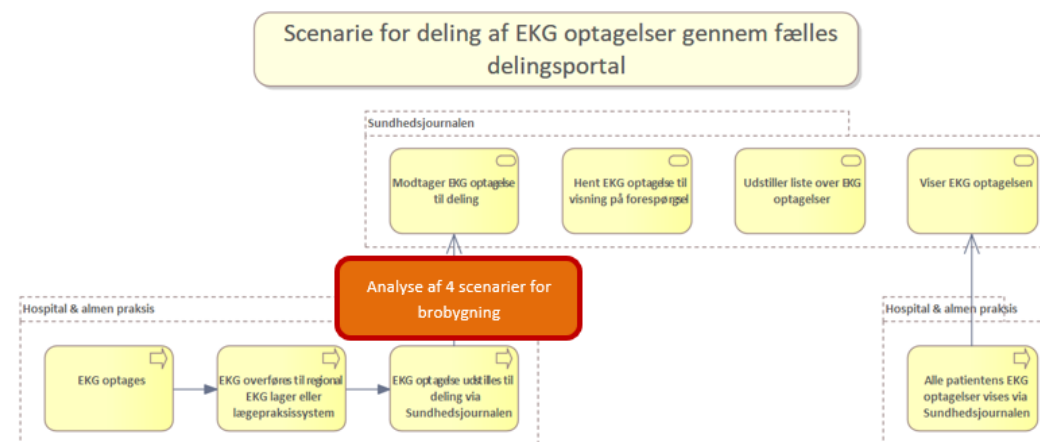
Scenarie for deling af EKG optagelser gennem fælles delingsportal

Sundhedsjournalen

Modtager EKG optagelse til deling

Hent EKG optagelse til visning på forespørgsel

Udstiller liste over EKG optagelser

Viser EKG optagelsen

Analyse af 4 scenarier for brobygning

Hospital & almen praksis

EKG optages

EKG overføres til regional EKG lager eller lægepraksissystem

EKG optagelse udstilles til deling via Sundhedsjournalen

Hospital & almen praksis

Alle patientens EKG optagelser vises via Sundhedsjournalen